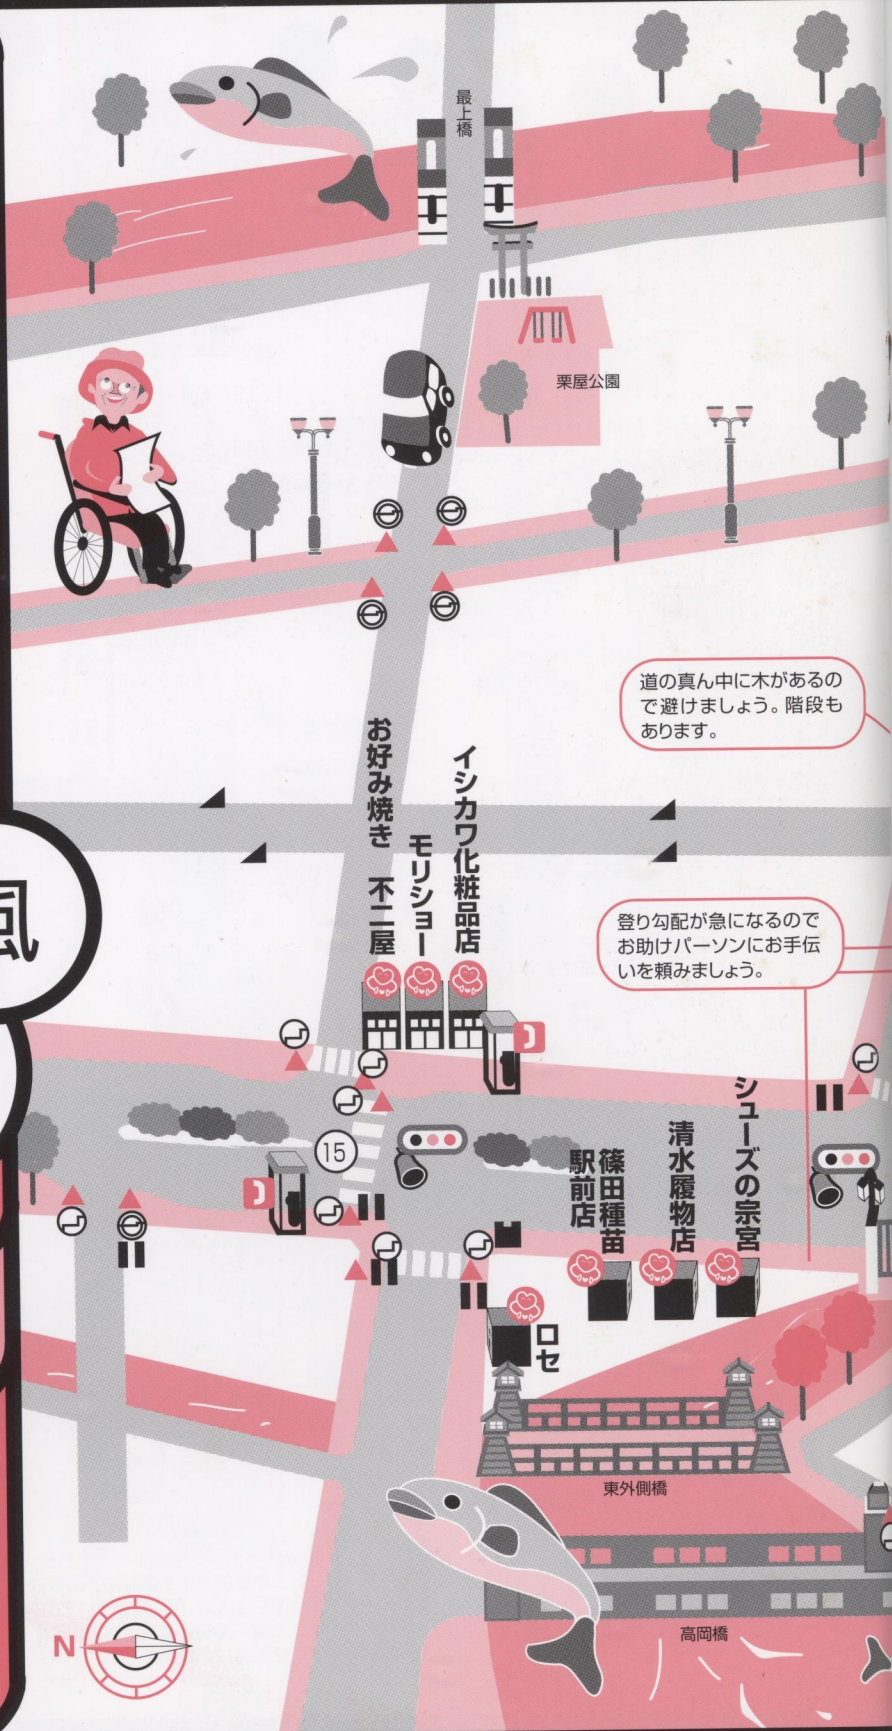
最上橋

栗屋公園

道の真ん中に木があるので避けましょう。階段もあります。

お好み焼き 不二屋

モリショー

イシカワ化粧品店

風

登り勾配が急になるのでお助けパーソンにお手伝いを頼みましょう。

15

篠田種苗 駅前店

清水履物店

シューズの宗宮

ロセ

東外側橋

高岡橋

N